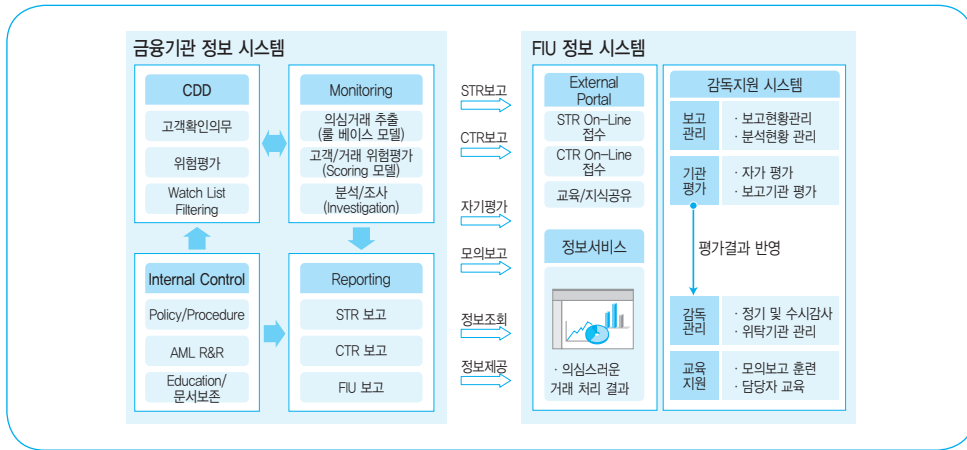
금융기관 정보 시스템

CDD
고객확인의무
위험평가
Watch List Filtering

Monitoring
의심거래 추출 (룰 베이스 모델)
고객/거래 위험평가 (Scoring 모델)
분석/조사 (Investigation)

Internal Control
Policy/Procedure
AML R&R
Education/ 문서보존

Reporting
STR 보고
CTR 보고
FIU 보고

STR보고
CTR보고
자기평가
모의보고
정보조회
정보제공

FIU 정보 시스템

External Portal
STR On-Line 접수
CTR On-Line 접수
교육/지식공유

정보서비스
· 의심스러운 거래 처리 결과

감독지원 시스템
보고 관리
· 보고현황관리
· 분석현황 관리
기관 평가
· 자가 평가
· 보고기관 평가
평가결과 반영
감독 관리
· 정기 및 수시감사
· 위탁기관 관리
교육 지원
· 모의보고 훈련
· 담당자 교육